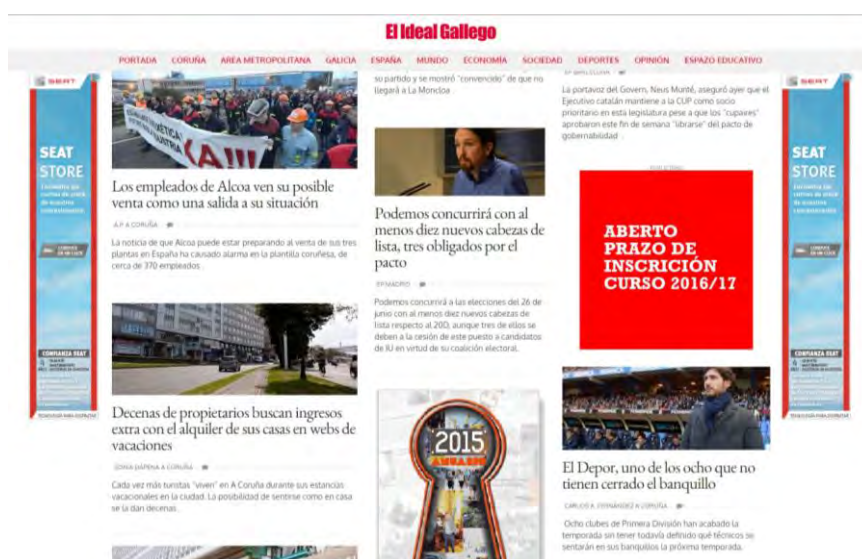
El Ideal Gallego

PORTADA CORUÑA ÁREA METROPOLITANA GALICIA ESPAÑA MUNDO ECONOMÍA SOCIEDAD DEPORTES OPINIÓN ESPAZO EDUCATIVO

SEAT

SEAT STORE

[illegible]

CONFIANZA SEAT

Los empleados de Alcoa ven su posible venta como una salida a su situación

A.P. A CORUÑA

La noticia de que Alcoa puede estar preparando al venta de sus tres plantas en España ha causado alarma en la plantilla coruñesa, de cerca de 370 empleados

Decenas de propietarios buscan ingresos extra con el alquiler de sus casas en webs de vacaciones

SONIA DAPENA A CORUÑA

Cada vez más turistas "viven" en A Coruña durante sus estancias vacacionales en la ciudad. La posibilidad de sentirse como en casa se la dan decenas

su partido y se mostró "convencido" de que no llegará a La Moncloa

Podemos concurrirá con al menos diez nuevos cabezas de lista, tres obligados por el pacto

EP MADRID

Podemos concurrirá a las elecciones del 26 de junio con al menos diez nuevos cabezas de lista respecto al 20D, aunque tres de ellos se deben a la cesión de este puesto a candidatos de IU en virtud de su coalición electoral.

2015

La portavoz del Govern, Neus Munté, aseguró ayer que el Ejecutivo catalán mantiene a la CUP como socio prioritario en esta legislatura pese a que los "cupaires" aprobaron este fin de semana "librarse" del pacto de gobernabilidad

ABERTO PRAZO DE INSCRICIÓN CURSO 2016/17

El Depor, uno de los ocho que no tienen cerrado el banquillo

CARLOS A. FERNÁNDEZ A CORUÑA

Ocho clubes de Primera División han acabado la temporada sin tener todavía definido qué técnicos se sentarán en sus banquillos la próxima temporada.

SEAT

SEAT STORE

CONFIANZA SEAT